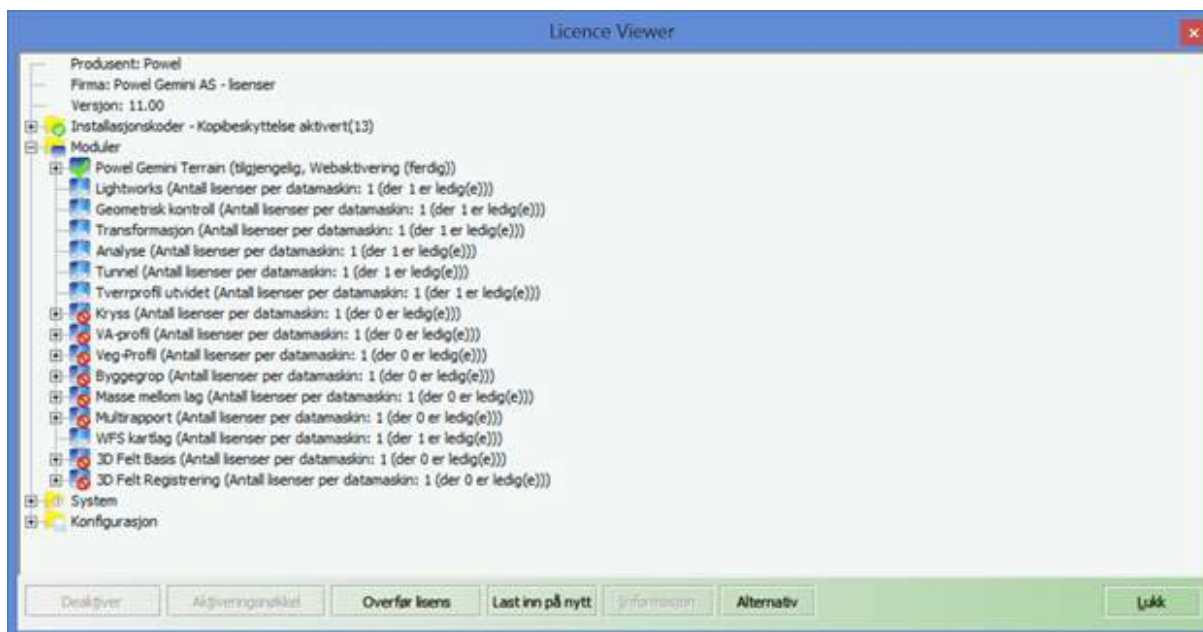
Licence Viewer

Produsent: Powel
Firma: Powel Gemini AS - lisenser
Versjon: 11.00
Installasjonskoder - Kopibeskyttelse aktivert(13)
Moduler
Powel Gemini Terrain (tilgjengelig, Webaktivering (ferdig))
Lightworks (Antall lisenser per datamaskin: 1 (der 1 er ledig(e)))
Geometrisk kontroll (Antall lisenser per datamaskin: 1 (der 1 er ledig(e)))
Transformasjon (Antall lisenser per datamaskin: 1 (der 1 er ledig(e)))
Analyse (Antall lisenser per datamaskin: 1 (der 1 er ledig(e)))
Tunnel (Antall lisenser per datamaskin: 1 (der 1 er ledig(e)))
Tverrprofil utvidet (Antall lisenser per datamaskin: 1 (der 1 er ledig(e)))
Kryss (Antall lisenser per datamaskin: 1 (der 0 er ledig(e)))
VA-profil (Antall lisenser per datamaskin: 1 (der 0 er ledig(e)))
Veg-Profil (Antall lisenser per datamaskin: 1 (der 0 er ledig(e)))
Byggegrop (Antall lisenser per datamaskin: 1 (der 0 er ledig(e)))
Masse mellom lag (Antall lisenser per datamaskin: 1 (der 0 er ledig(e)))
Multirapport (Antall lisenser per datamaskin: 1 (der 0 er ledig(e)))
WFS kartlag (Antall lisenser per datamaskin: 1 (der 1 er ledig(e)))
3D Felt Basis (Antall lisenser per datamaskin: 1 (der 0 er ledig(e)))
3D Felt Registrering (Antall lisenser per datamaskin: 1 (der 0 er ledig(e)))
System
Konfigurasjon

Deaktiver | Aktiveringsnøkkel | Overfør lisens | Last inn på nytt | Informasjon | Alternativ | Lukk